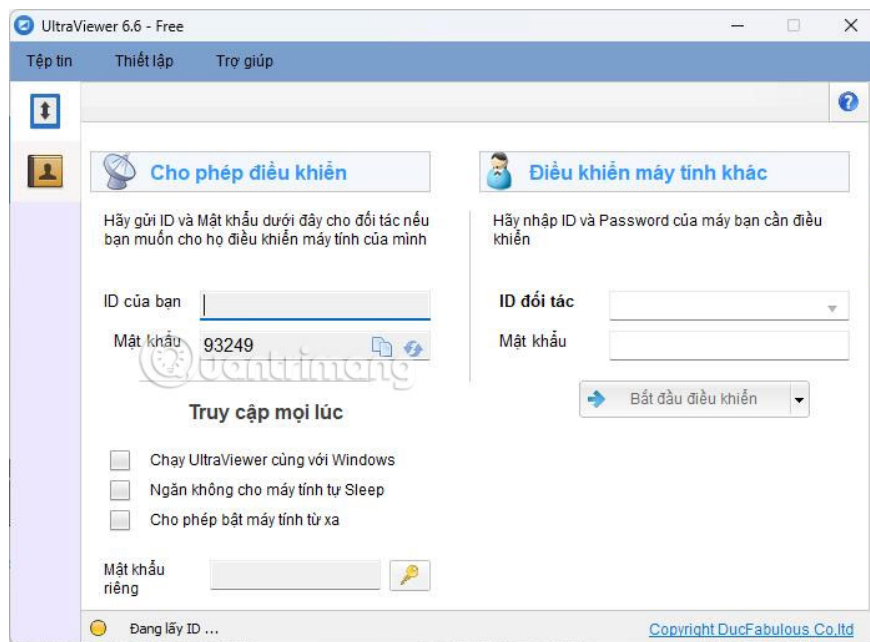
UltraViewer 6.6 - Free

Tệp tin Thiết lập Trợ giúp

Cho phép điều khiển

Hãy gửi ID và Mật khẩu dưới đây cho đối tác nếu bạn muốn cho họ điều khiển máy tính của mình

ID của bạn

Mật khẩu 93249

Truy cập mọi lúc

Chạy UltraViewer cùng với Windows

Ngăn không cho máy tính tự Sleep

Cho phép bật máy tính từ xa

Mật khẩu riêng

Điều khiển máy tính khác

Hãy nhập ID và Password của máy bạn cần điều khiển

ID đối tác

Mật khẩu

Bắt đầu điều khiển

quantrimang

Đang lấy ID ...

Copyright DucFabulous Co,ltd